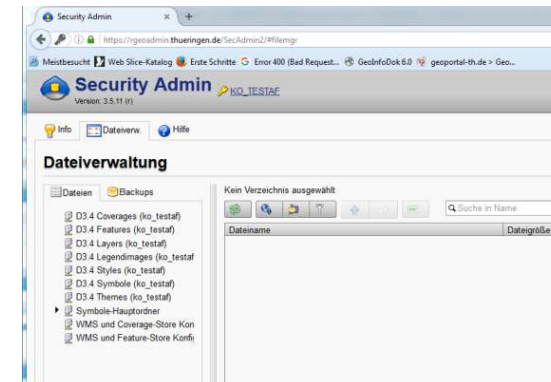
Security Admin

https://rgeoadmin.thueringen.de/SecAdmin2/#filemgr

Meistbesucht Web Slice-Katalog Erste Schritte Error 400 (Bad Request... GeoInfoDok 6.0 geoportal-th.de > Geo...

Security Admin KO_TESTAF
Version: 3.5.11 (r)

Info Dateiverw Hilfe

Dateiverwaltung

Dateien Backups

D3.4 Coverages (ko_testaf)
D3.4 Features (ko_testaf)
D3.4 Layers (ko_testaf)
D3.4 Legendimages (ko_testaf)
D3.4 Styles (ko_testaf)
D3.4 Symbole (ko_testaf)
D3.4 Themes (ko_testaf)
Symbole-Hauptordner
WMS und Coverage-Store Kon
WMS und Feature-Store Konfi

Kein Verzeichnis ausgewählt

Suche in Name

| Dateiname | Dateigröße |
|---|---|